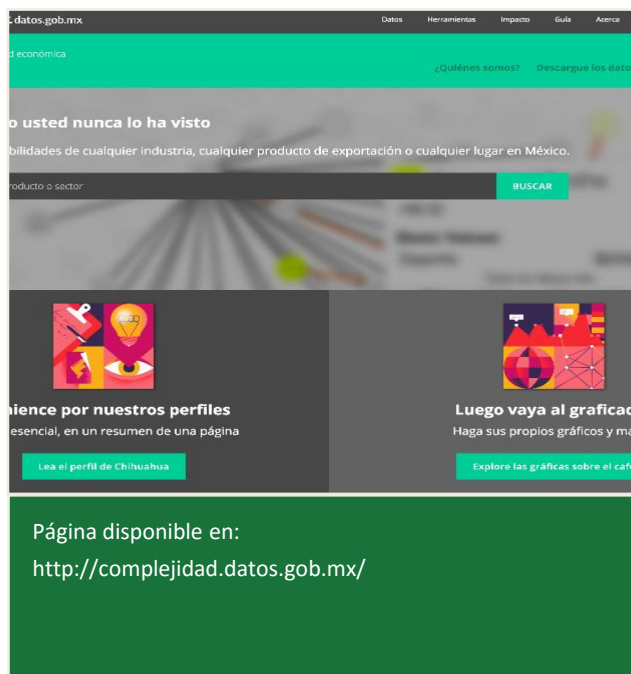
datos.gob.mx

Datos Herramientas Impacto Guía Acerca

d económica

¿Quiénes somos? Descargue los dato

o usted nunca lo ha visto

bilidades de cualquier industria, cualquier producto de exportación o cualquier lugar en México.

roducto o sector

BUSCAR

mience por nuestros perfiles

esencial, en un resumen de una página

Lea el perfil de Chihuahua

Luego vaya al graficad

Haga sus propios gráficos y ma

Explore las gráficas sobre el caf

Página disponible en:

http://complejidad.datos.gob.mx/